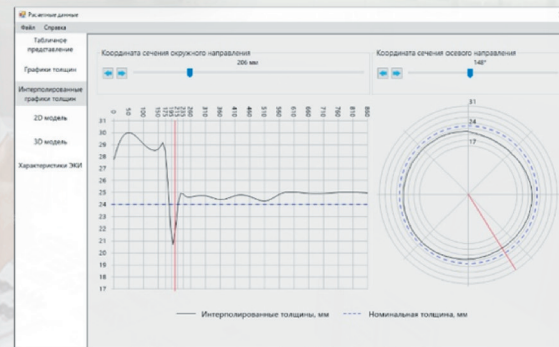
Расчетные данные

Файл Справка

Табличное представление

Графики толщин

Интерполированные графики толщин

2D модель

3D модель

Характеристики ЭКИ

Координата сечения окружного направления

206 мм

Координата сечения осевого направления

148°

0 50 100 150 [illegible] 200 250 300 350 400 450 500 550 600 650 700 750 800 850

31
30
29
28
27
26
25
24
23
22
21
20
19
18
17

31
24
17

Интерполированные толщины, мм

Номинальная толщина, мм